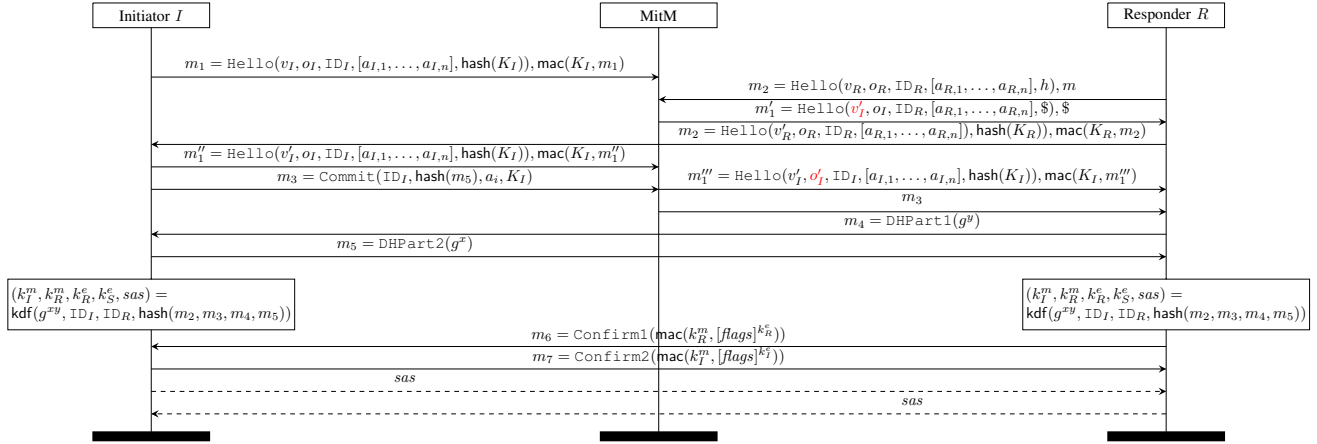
Initiator $I$

MitM

Responder $R$

$m_1 = \texttt{Hello}(v_I, o_I, \texttt{ID}_I, [a_{I,1}, \ldots, a_{I,n}], \mathsf{hash}(K_I)), \mathsf{mac}(K_I, m_1)$

$m_2 = \texttt{Hello}(v_R, o_R, \texttt{ID}_R, [a_{R,1}, \ldots, a_{R,n}], h), m$

$m_1' = \texttt{Hello}(v_I', o_I, \texttt{ID}_R, [a_{R,1}, \ldots, a_{R,n}], \$), \$$

$m_2 = \texttt{Hello}(v_R', o_R, \texttt{ID}_R, [a_{R,1}, \ldots, a_{R,n}]), \mathsf{hash}(K_R)), \mathsf{mac}(K_R, m_2)$

$m_1'' = \texttt{Hello}(v_I', o_I, \texttt{ID}_I, [a_{I,1}, \ldots, a_{I,n}], \mathsf{hash}(K_I)), \mathsf{mac}(K_I, m_1'')$

$m_3 = \texttt{Commit}(\texttt{ID}_I, \mathsf{hash}(m_5), a_i, K_I)$

$m_1''' = \texttt{Hello}(v_I', o_I', \texttt{ID}_I, [a_{I,1}, \ldots, a_{I,n}], \mathsf{hash}(K_I)), \mathsf{mac}(K_I, m_1''')$

$m_3$

$m_4 = \texttt{DHPart1}(g^y)$

$m_5 = \texttt{DHPart2}(g^x)$

$(k_I^m, k_R^m, k_R^e, k_S^e, sas) =$ $\mathsf{kdf}(g^{xy}, \texttt{ID}_I, \texttt{ID}_R, \mathsf{hash}(m_2, m_3, m_4, m_5))$

$(k_I^m, k_R^m, k_R^e, k_S^e, sas) =$ $\mathsf{kdf}(g^{xy}, \texttt{ID}_I, \texttt{ID}_R, \mathsf{hash}(m_2, m_3, m_4, m_5))$

$m_6 = \texttt{Confirm1}(\mathsf{mac}(k_R^m, [flags]^{k_R^e}))$

$m_7 = \texttt{Confirm2}(\mathsf{mac}(k_I^m, [flags]^{k_I^e}))$

$sas$

$sas$